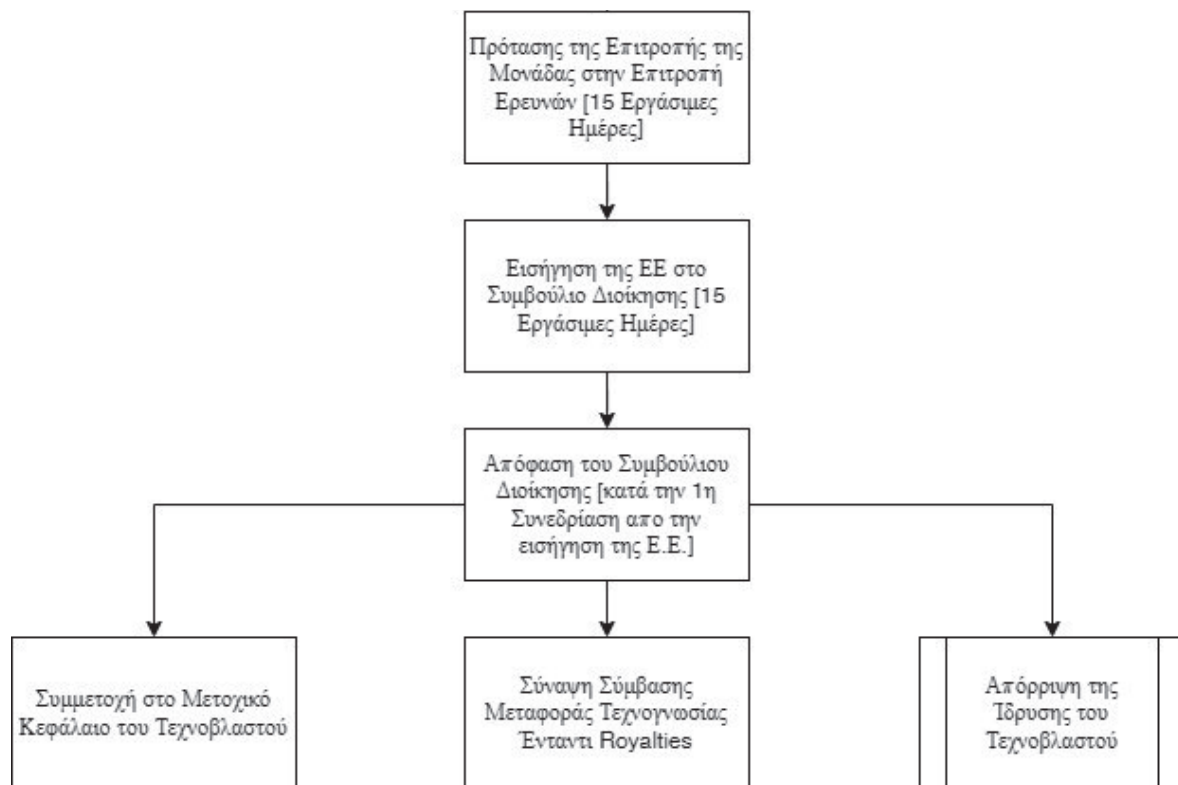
Πρότασης της Επιτροπής της Μονάδας στην Επιτροπή Ερευνών [15 Εργάσιμες Ημέρες]

Εισήγηση της ΕΕ στο Συμβούλιο Διοίκησης [15 Εργάσιμες Ημέρες]

Απόφαση του Συμβούλιου Διοίκησης [κατά την 1η Συνεδρίαση απο την εισήγηση της Ε.Ε.]

Συμμετοχή στο Μετοχικό Κεφάλαιο του Τεχνοβλαστού

Σύναψη Σύμβασης Μεταφοράς Τεχνογνωσίας Έναντι Royalties

Απόρριψη της Ίδρυσης του Τεχνοβλαστού